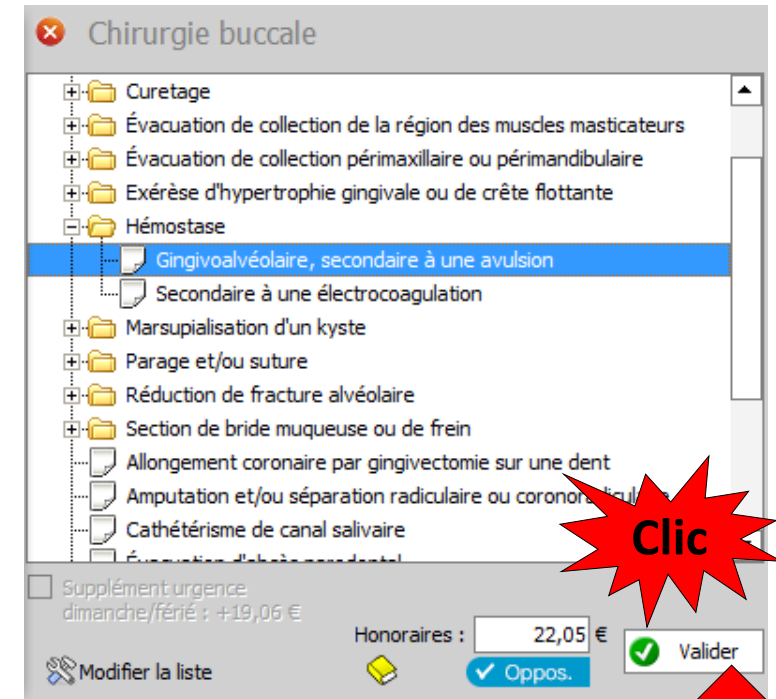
Chirurgie buccale

Curetage
Évacuation de collection de la région des muscles masticateurs
Évacuation de collection périmaxillaire ou périmandibulaire
Exérèse d'hypertrophie gingivale ou de crête flottante
Hémostase
Gingivoalvéolaire, secondaire à une avulsion
Secondaire à une électrocoagulation
Marsupialisation d'un kyste
Parage et/ou suture
Réduction de fracture alvéolaire
Section de bride muqueuse ou de frein
Allongement coronaire par gingivectomie sur une dent
Amputation et/ou séparation radiculaire ou corono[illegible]
Cathétérisme de canal salivaire
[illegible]

Clic

Supplément urgence dimanche/férié : +19,06 €

Honoraires : 22,05 €

Valider

Modifier la liste

Oppos.